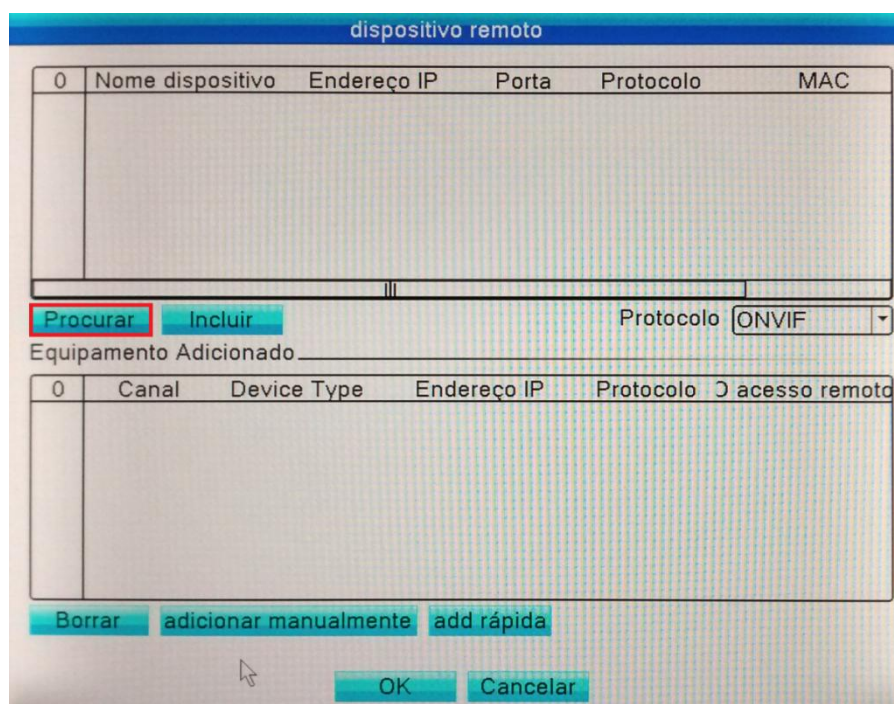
dispositivo remoto

| 0 | Nome dispositivo | Endereço IP | Porta | Protocolo | MAC |
|---|---|---|---|---|---|

Procurar Incluir Protocolo ONVIF

Equipamento Adicionado

| 0 | Canal | Device Type | Endereço IP | Protocolo | Ↄ acesso remoto |
|---|---|---|---|---|---|

Borrar adicionar manualmente add rápida

OK Cancelar